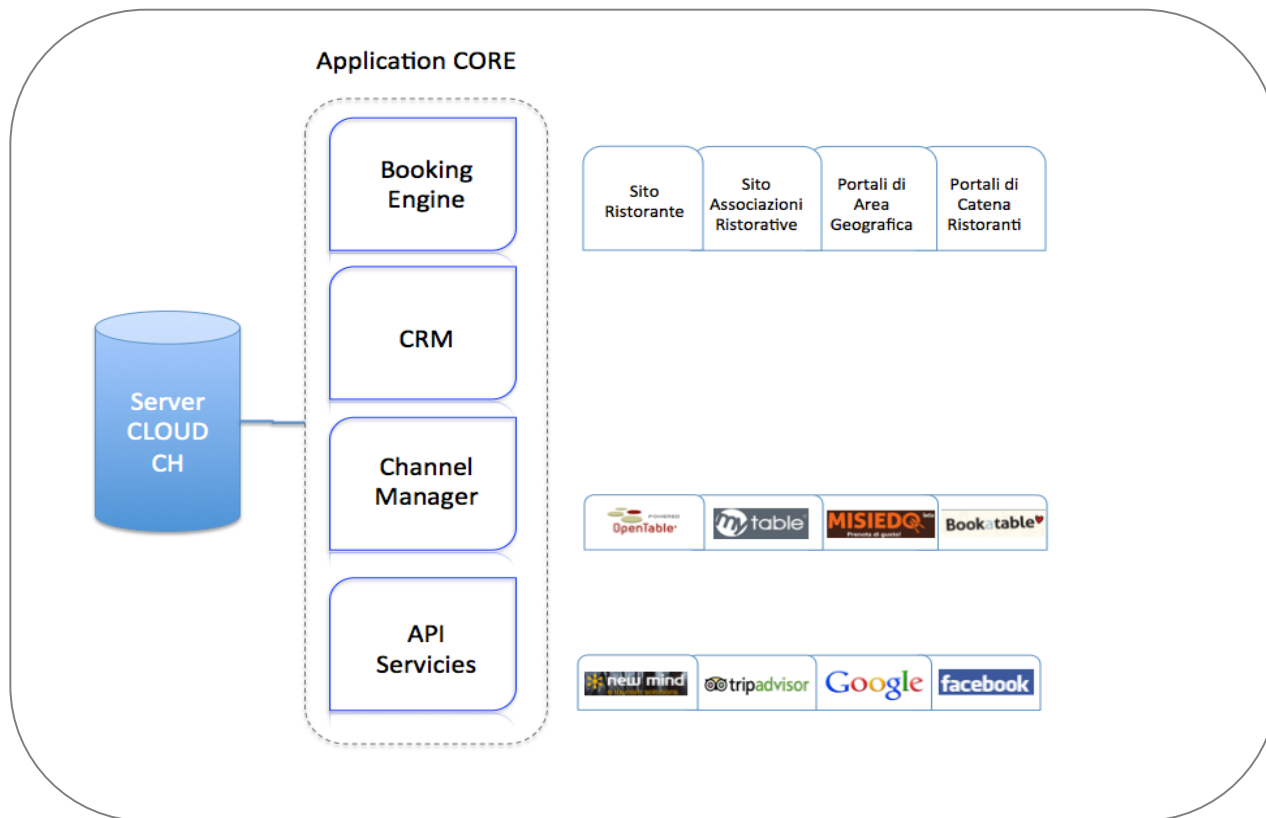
Application CORE

Booking Engine

CRM

Channel Manager

API Servicies

Server CLOUD CH

Sito Ristorante

Sito Associazioni Ristorative

Portali di Area Geografica

Portali di Catena Ristoranti

POWERED OpenTable

my table

MISIEDO beta Prenota di gusto!

Bookatable

new mind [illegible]

tripadvisor

Google

facebook